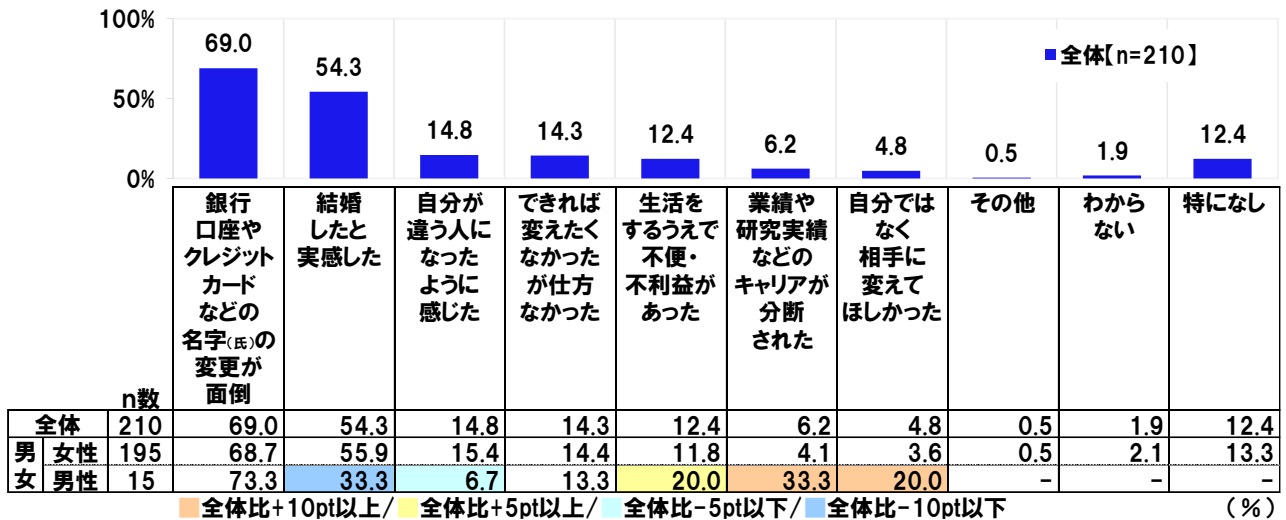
100%
50%
0%

69.0
54.3
14.8
14.3
12.4
6.2
4.8
0.5
1.9
12.4

■全体【n=210】

| n数 | | 銀行口座やクレジットカードなどの名字(氏)の変更が面倒 | 結婚したと実感した | 自分が違う人になったように感じた | できれば変えたくなかったが仕方なかった | 生活をするうえで不便・不利益があった | 業績や研究実績などのキャリアが分断された | 自分ではなく相手に変えてほしかった | その他 | わからない | 特になし |
|---|---|---|---|---|---|---|---|---|---|---|---|
| 全体 | 210 | 69.0 | 54.3 | 14.8 | 14.3 | 12.4 | 6.2 | 4.8 | 0.5 | 1.9 | 12.4 |
| 男女 女性 | 195 | 68.7 | 55.9 | 15.4 | 14.4 | 11.8 | 4.1 | 3.6 | 0.5 | 2.1 | 13.3 |
| 男女 男性 | 15 | 73.3 | 33.3 | 6.7 | 13.3 | 20.0 | 33.3 | 20.0 | – | – | – |

全体比+10pt以上/ 全体比+5pt以上/ 全体比-5pt以下/ 全体比-10pt以下
(%)